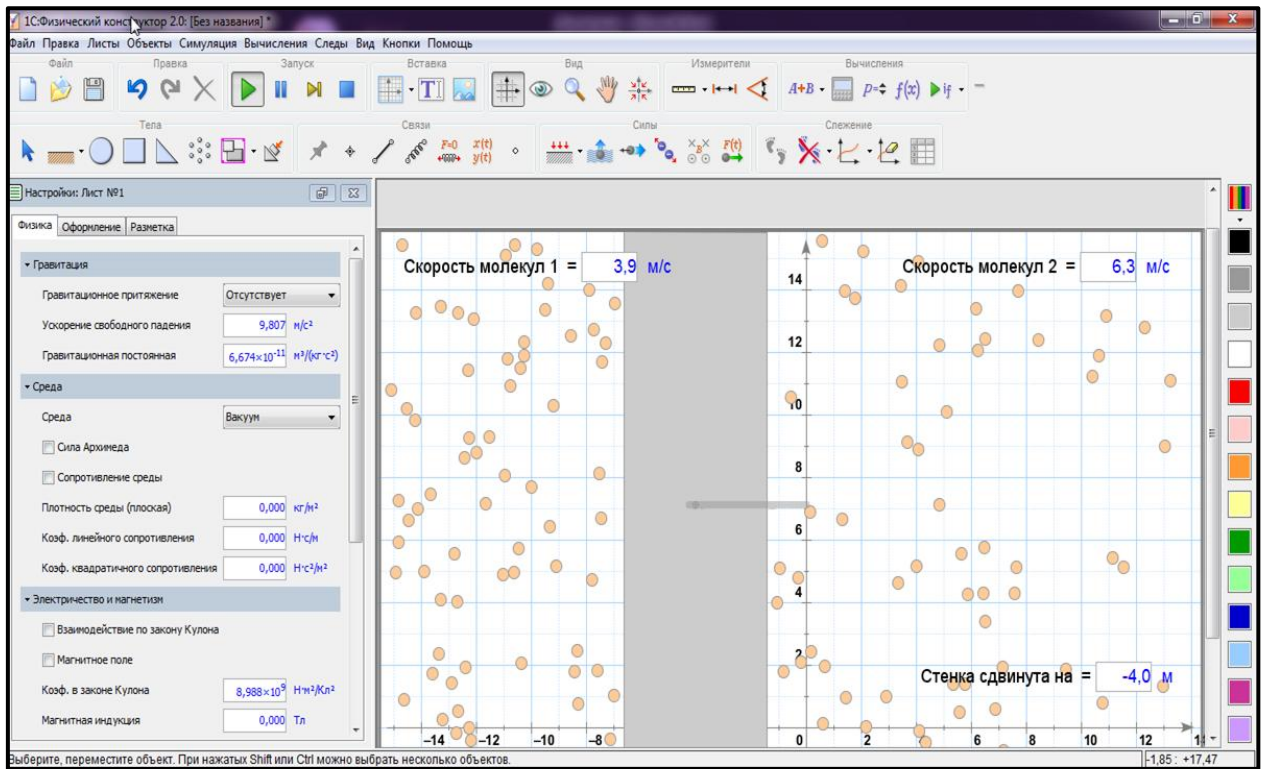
1С:Физический конструктор 2.0: [Без названия] *

Файл Правка Листы Объекты Симуляция Вычисления Следы Вид Кнопки Помощь

Файл Правка Запуск Вставка Вид Измерители Вычисления

$A+B$ $p=$ $f(x)$ if

Тела Связи Силы Слежение

$F=0$ $x(t)$ $y(t)$ $F(t)$

Настройки: Лист №1

Физика Оформление Разметка

Гравитация

Гравитационное притяжение Отсутствует

Ускорение свободного падения 9,807 м/с²

Гравитационная постоянная $6{,}674\times10^{-11}$ м³/(кг·с²)

Среда

Среда Вакуум

Сила Архимеда

Сопротивление среды

Плотность среды (плоская) 0,000 кг/м²

Коэф. линейного сопротивления 0,000 Н·с/м

Коэф. квадратичного сопротивления 0,000 Н·с²/м²

Электричество и магнетизм

Взаимодействие по закону Кулона

Магнитное поле

Коэф. в законе Кулона $8{,}988\times10^{9}$ Н·м²/Кл²

Магнитная индукция 0,000 Тл

Скорость молекул 1 = 3,9 м/с

Скорость молекул 2 = 6,3 м/с

Стенка сдвинута на = -4,0 м

14 12 10 8 6 4 2

–14 –12 –10 –8 0 2 4 6 8 10 12

Выберите, переместите объект. При нажатых Shift или Ctrl можно выбрать несколько объектов.

-1,85 : +17,47